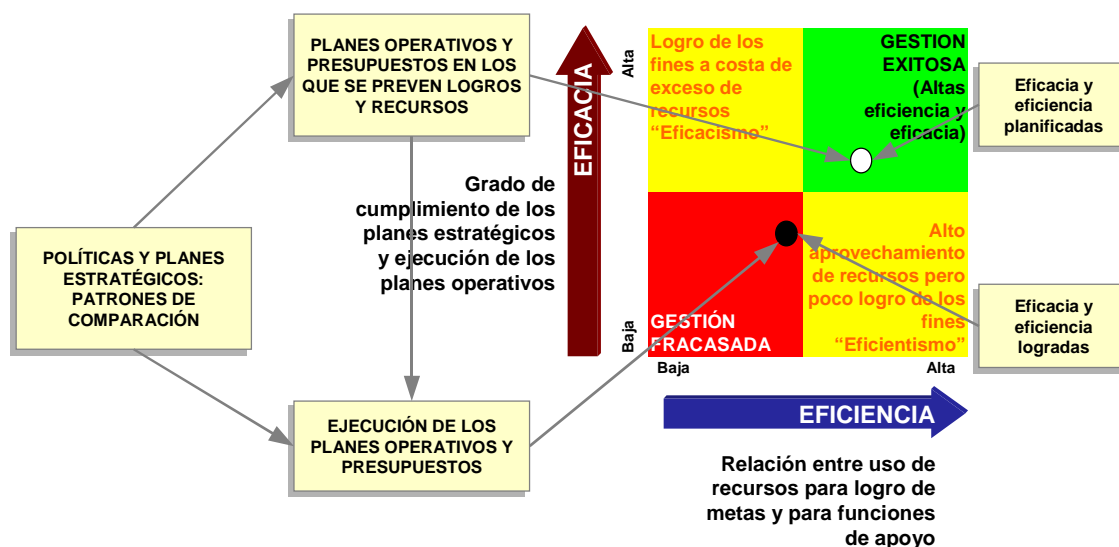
PLANES OPERATIVOS Y PRESUPUESTOS EN LOS QUE SE PREVEN LOGROS Y RECURSOS

POLÍTICAS Y PLANES ESTRATÉGICOS: PATRONES DE COMPARACIÓN

EJECUCIÓN DE LOS PLANES OPERATIVOS Y PRESUPUESTOS

Grado de cumplimiento de los planes estratégicos y ejecución de los planes operativos

EFICACIA

Alta

Baja

Logro de los fines a costa de exceso de recursos "Eficacismo"

GESTION EXITOSA (Altas eficiencia y eficacia)

GESTIÓN FRACASADA

Alto aprovechamiento de recursos pero poco logro de los fines "Eficientismo"

Baja

Alta

Eficacia y eficiencia planificadas

Eficacia y eficiencia logradas

EFICIENCIA

Relación entre uso de recursos para logro de metas y para funciones de apoyo